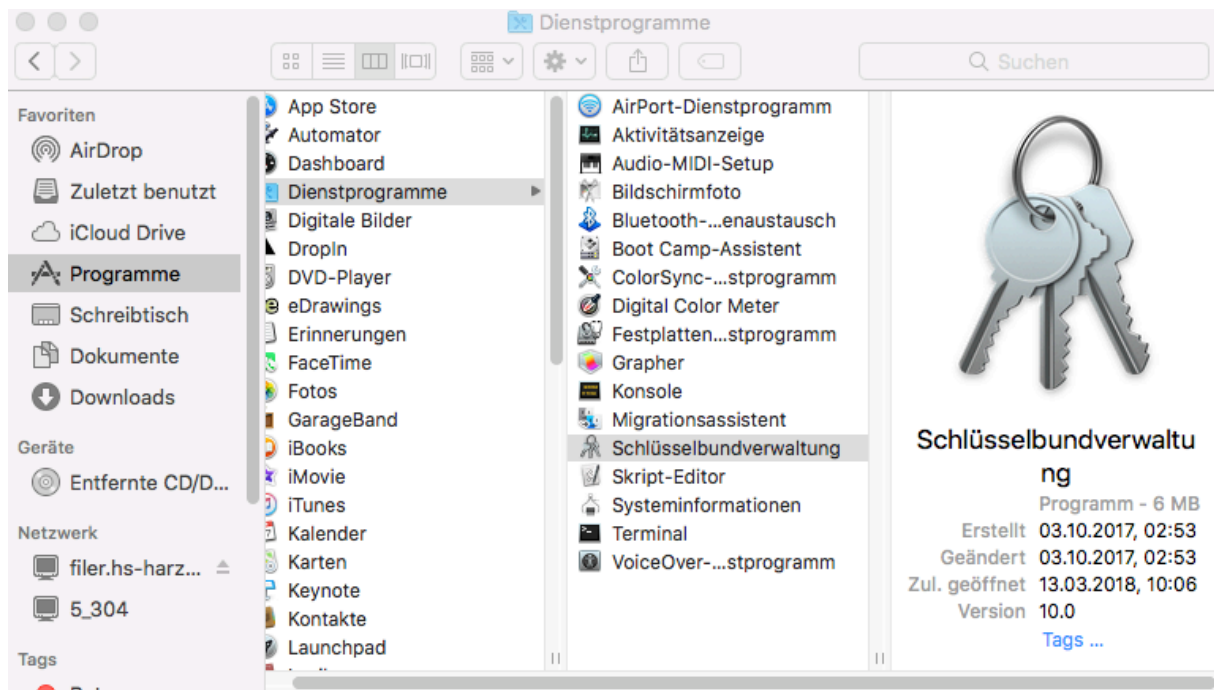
Dienstprogramme

Suchen

Favoriten
AirDrop
Zuletzt benutzt
iCloud Drive
Programme
Schreibtisch
Dokumente
Downloads
Geräte
Entfernte CD/D...
Netzwerk
filer.hs-harz...
5_304
Tags

App Store
Automator
Dashboard
Dienstprogramme
Digitale Bilder
DropIn
DVD-Player
eDrawings
Erinnerungen
FaceTime
Fotos
GarageBand
iBooks
iMovie
iTunes
Kalender
Karten
Keynote
Kontakte
Launchpad

AirPort-Dienstprogramm
Aktivitätsanzeige
Audio-MIDI-Setup
Bildschirmfoto
Bluetooth-...enaustausch
Boot Camp-Assistent
ColorSync-...stprogramm
Digital Color Meter
Festplatten...stprogramm
Grapher
Konsole
Migrationsassistent
Schlüsselbundverwaltung
Skript-Editor
Systeminformationen
Terminal
VoiceOver-...stprogramm

Schlüsselbundverwaltung
Programm - 6 MB
Erstellt 03.10.2017, 02:53
Geändert 03.10.2017, 02:53
Zul. geöffnet 13.03.2018, 10:06
Version 10.0
Tags ...